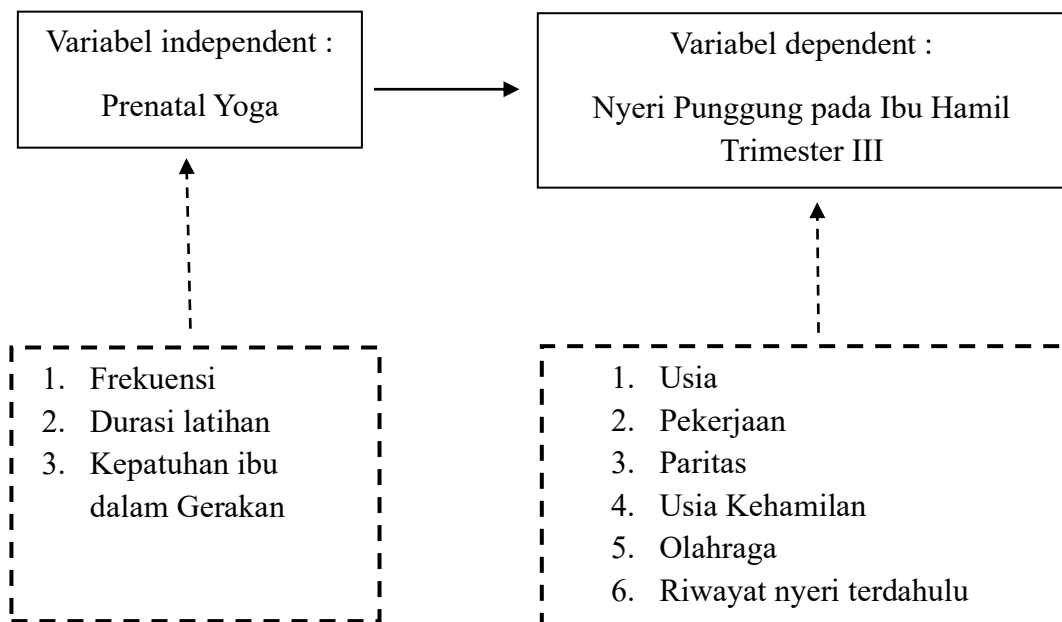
Variabel independent :
Prenatal Yoga

Variabel dependent :
Nyeri Punggung pada Ibu Hamil Trimester III

1. Frekuensi
2. Durasi latihan
3. Kepatuhan ibu dalam Gerakan

1. Usia
2. Pekerjaan
3. Paritas
4. Usia Kehamilan
5. Olahraga
6. Riwayat nyeri terdahulu